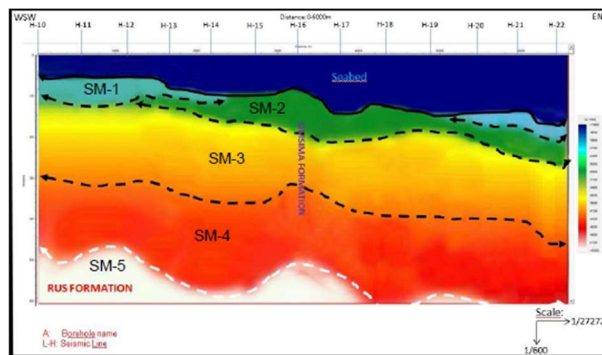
WSW
Distance: 0-6000m
EN
H-10
H-11
H-12
H-13
H-14
H-15
H-16
H-17
H-18
H-19
H-20
H-21
H-22
Seabed
SM-1
SM-2
SM-3
DAMMAM FORMATION
SM-4
SM-5
RUS FORMATION
A: Borehole name
L-H: Seismic Line
Scale:
1/27272
1/600